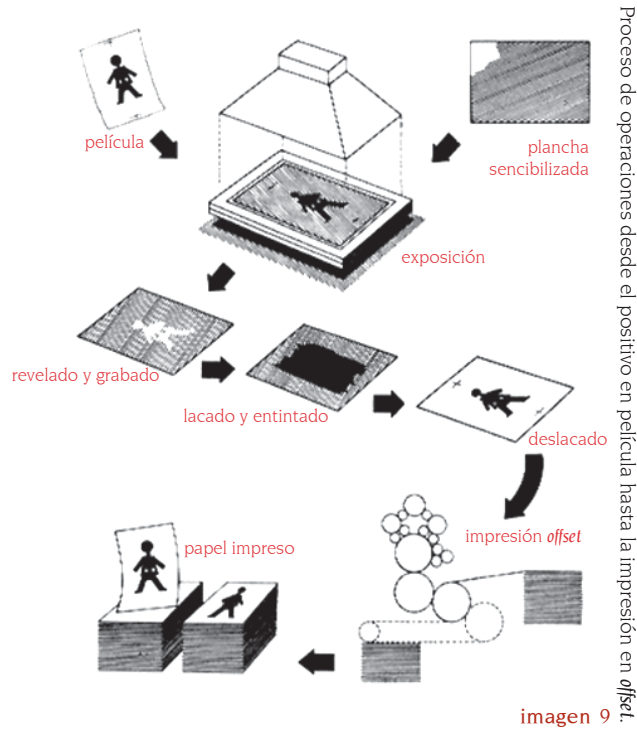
película

plancha sencibilizada

exposición

revelado y grabado

lacado y entintado

deslacado

impresión offset

papel impreso

Proceso de operaciones desde el positivo en película hasta la impresión en offset.

imagen 9